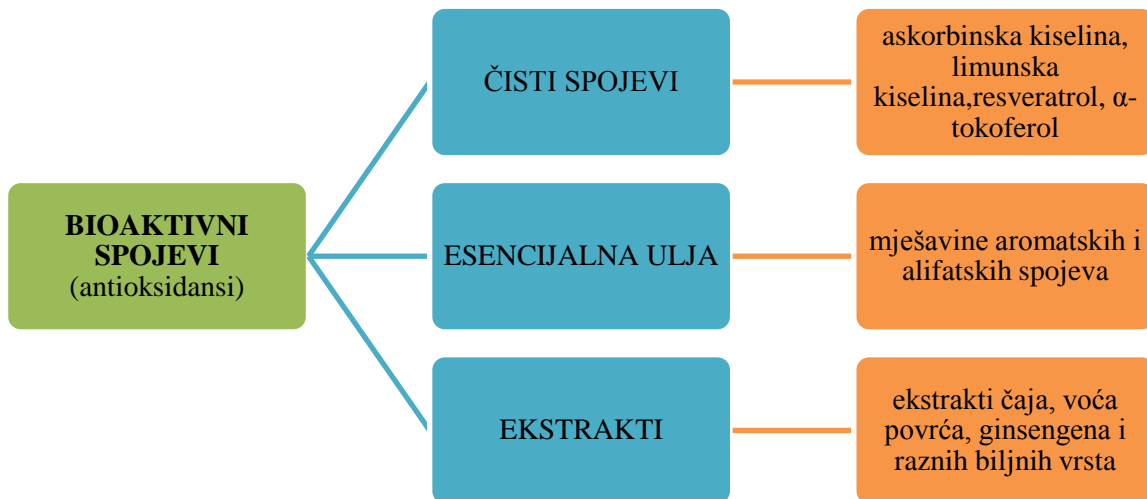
**BIOAKTIVNI SPOJEVI**
(antioksidansi)

ČISTI SPOJEVI

askorbinska kiselina, limunska kiselina,resveratrol, α-tokoferol

ESENCIJALNA ULJA

mješavine aromatskih i alifatskih spojeva

EKSTRAKTI

ekstrakti čaja, voća povrća, ginsengena i raznih biljnih vrsta